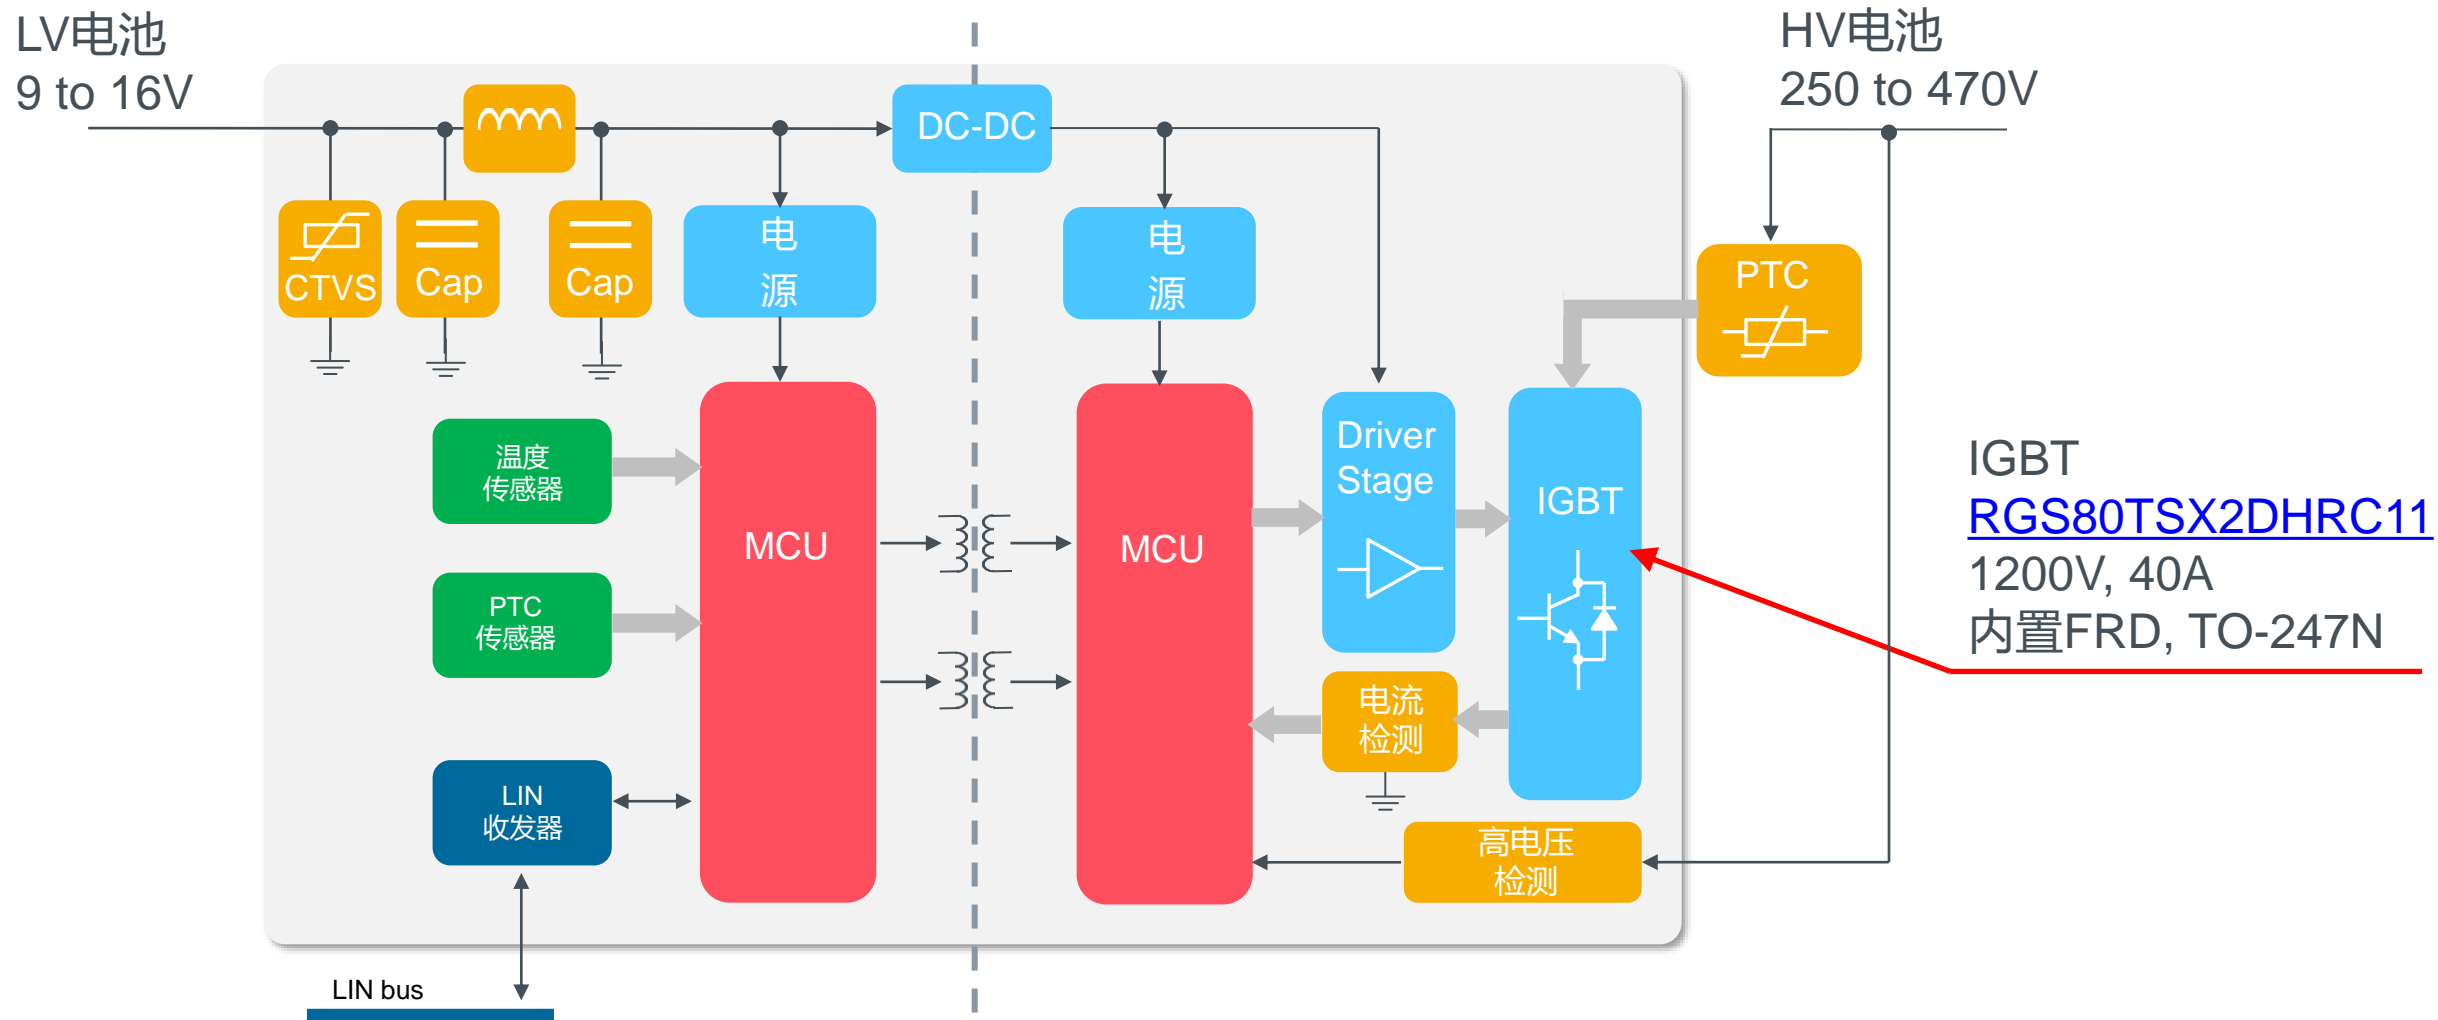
LV电池
9 to 16V

HV电池
250 to 470V

DC-DC

CTVS

Cap

Cap

电
源

电
源

PTC

温度
传感器

MCU

MCU

Driver Stage

IGBT

PTC
传感器

电流
检测

LIN
收发器

高电压
检测

LIN bus

IGBT
RGS80TSX2DHRC11
1200V, 40A
内置FRD, TO-247N